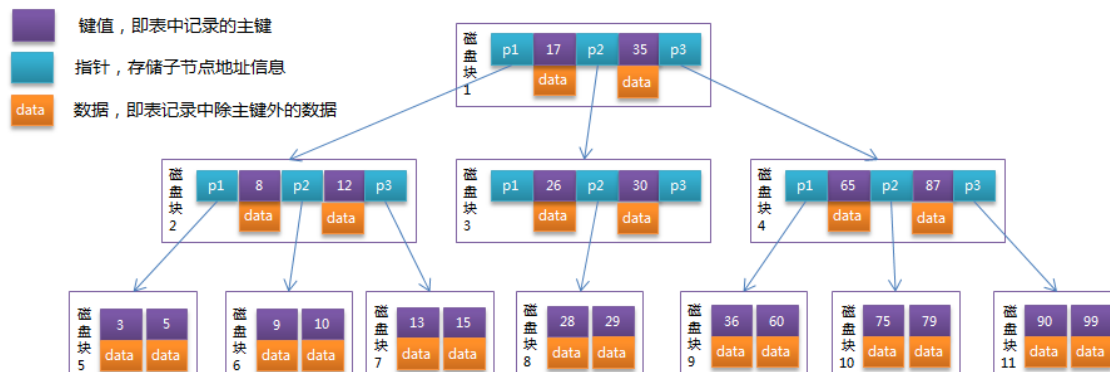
键值，即表中记录的主键

指针，存储子节点地址信息

data 数据，即表记录中除主键外的数据

磁盘块1
p1 17 p2 35 p3
data data

磁盘块2
p1 8 p2 12 p3
data data

磁盘块3
p1 26 p2 30 p3
data data

磁盘块4
p1 65 p2 87 p3
data data

磁盘块5
3 5
data data

磁盘块6
9 10
data data

磁盘块7
13 15
data data

磁盘块8
28 29
data data

磁盘块9
36 60
data data

磁盘块10
75 79
data data

磁盘块11
90 99
data data